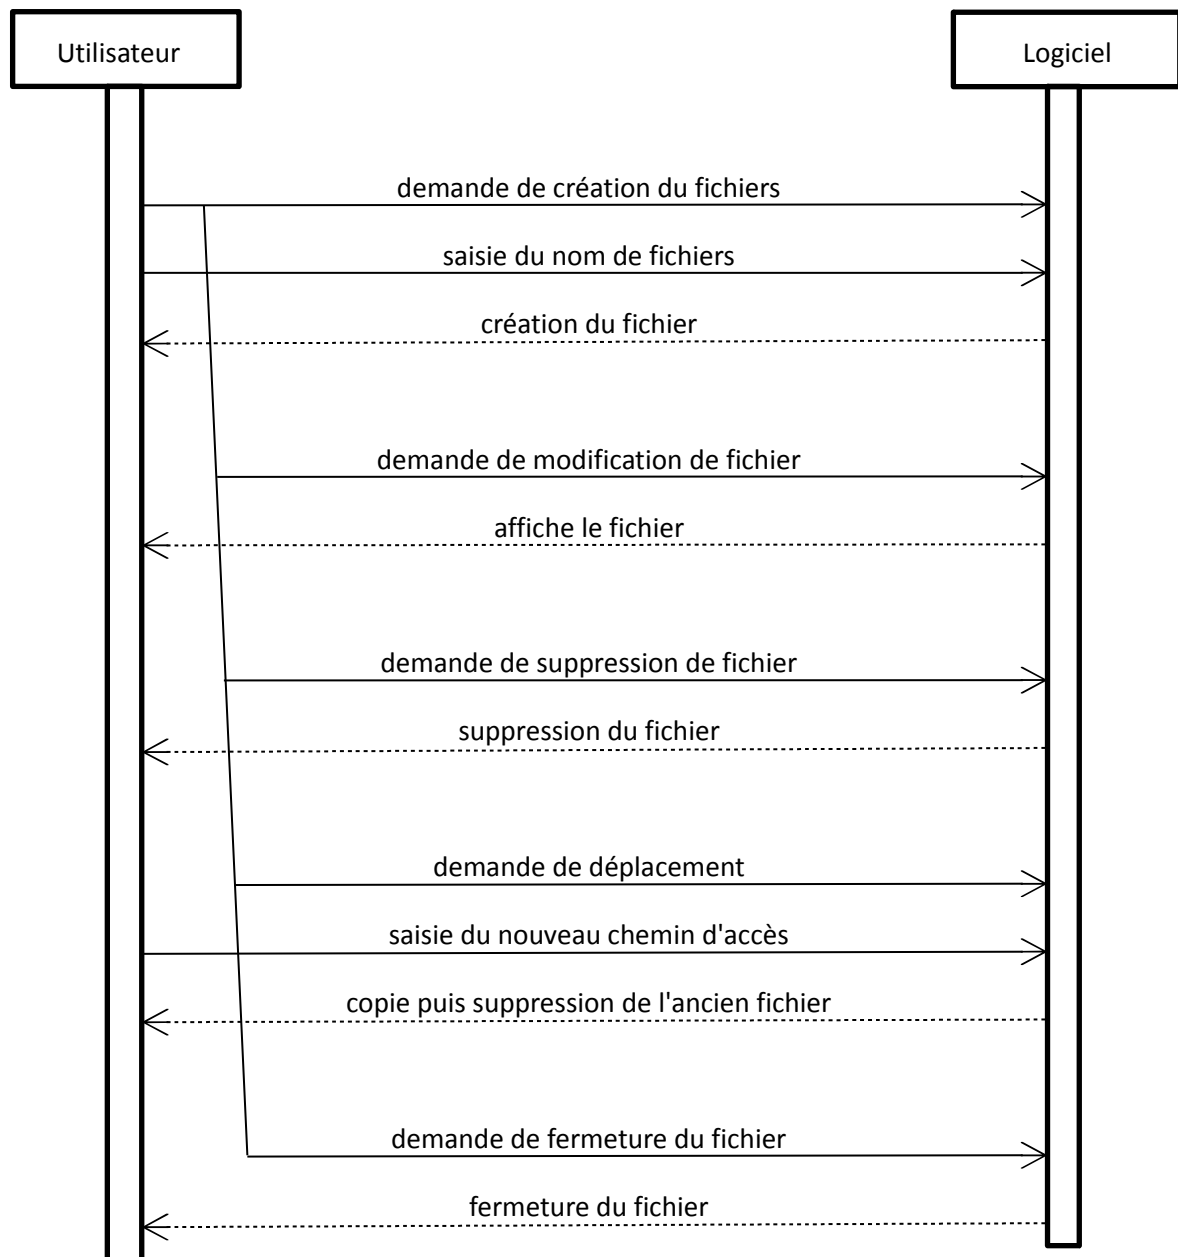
Utilisateur

Logiciel

demande de création du fichiers

saisie du nom de fichiers

création du fichier

demande de modification de fichier

affiche le fichier

demande de suppression de fichier

suppression du fichier

demande de déplacement

saisie du nouveau chemin d'accès

copie puis suppression de l'ancien fichier

demande de fermeture du fichier

fermeture du fichier